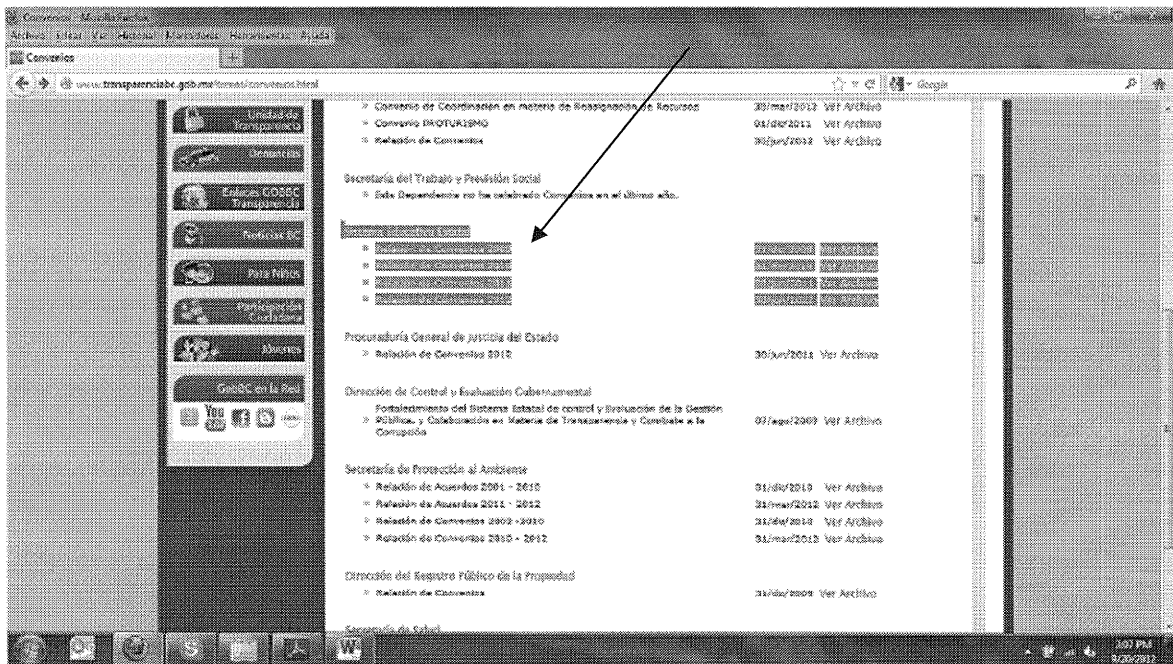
Convenios - Mozilla Firefox
Archivo Editar Ver Historial Marcadores Herramientas Ayuda
Convenios
www.transparenciabc.gob.mx/temas/convenios.html
Google

Unidad de Transparencia
Denuncias
Enlaces COBEC Transparencia
Portales BC
Para Niños
Participación Ciudadana
Ahorros
GobBC en la Red

» Convenio de Coordinación en materia de Reasignación de Recursos 30/mar/2012 Ver Archivo
» Convenio PROTURISMO 01/dic/2011 Ver Archivo
» Relación de Convenios 30/jun/2012 Ver Archivo

Secretaría del Trabajo y Previsión Social
» Esta Dependencia no ha celebrado Convenios en el último año.

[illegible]
» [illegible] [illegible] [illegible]
» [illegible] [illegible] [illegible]
» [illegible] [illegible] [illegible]
» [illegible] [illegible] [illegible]

Procuraduría General de Justicia del Estado
» Relación de Convenios 2012 30/jun/2012 Ver Archivo

Dirección de Control y Evaluación Gubernamental
» Fortalecimiento del Sistema Estatal de control y Evaluación de la Gestión Pública, y Colaboración en Materia de Transparencia y Combate a la Corrupción 07/ago/2009 Ver Archivo

Secretaría de Protección al Ambiente
» Relación de Acuerdos 2001 - 2010 31/dic/2010 Ver Archivo
» Relación de Acuerdos 2011 - 2012 31/mar/2012 Ver Archivo
» Relación de Convenios 2002 - 2010 31/dic/2010 Ver Archivo
» Relación de Convenios 2010 - 2012 31/mar/2012 Ver Archivo

Dirección del Registro Público de la Propiedad
» Relación de Convenios 31/dic/2009 Ver Archivo

Secretaría de Salud

2:07 PM
9/20/2012